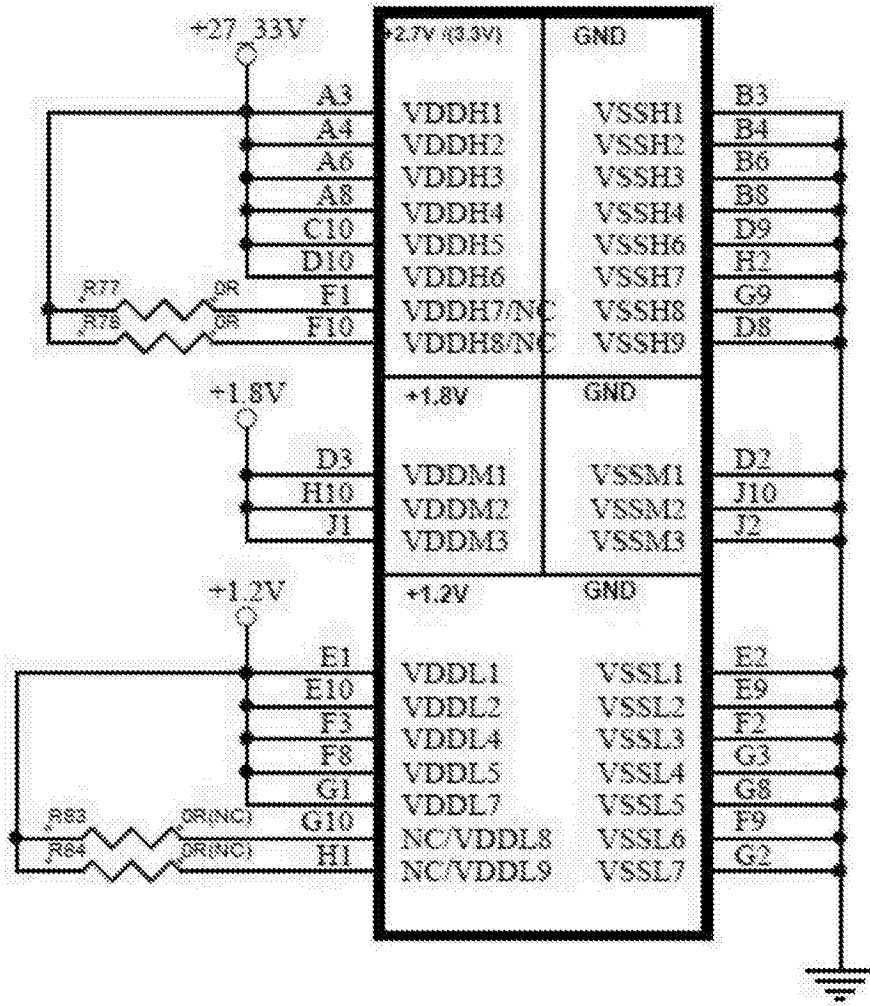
+27_33V

+2.7V (3.3V)
GND

A3 VDDH1 VSSH1 B3
A4 VDDH2 VSSH2 B4
A6 VDDH3 VSSH3 B6
A8 VDDH4 VSSH4 B8
C10 VDDH5 VSSH6 D9
D10 VDDH6 VSSH7 H2
R77 0R F1 VDDH7/NC VSSH8 G9
R78 0R F10 VDDH8/NC VSSH9 D8

+1.8V
+1.8V
GND

D3 VDDM1 VSSM1 D2
H10 VDDM2 VSSM2 J10
J1 VDDM3 VSSM3 J2

+1.2V
+1.2V
GND

E1 VDDL1 VSSL1 E2
E10 VDDL2 VSSL2 E9
F3 VDDL4 VSSL3 F2
F8 VDDL5 VSSL4 G3
G1 VDDL7 VSSL5 G8
R83 0R(NC) G10 NC/VDDL8 VSSL6 F9
R84 0R(NC) H1 NC/VDDL9 VSSL7 G2